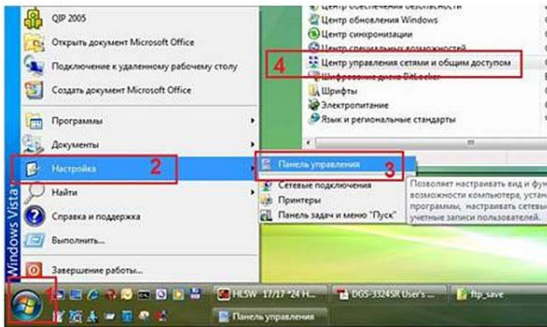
QIP 2005
Открыть документ Microsoft Office
Подключение к удаленному рабочему столу
Создать документ Microsoft Office
Программы
Документы
Настройка
2
Найти
Справка и поддержка
Выполнить...
Завершение работы...
Windows Vista
Центр обеспечения безопасности
Центр обновления Windows
Центр синхронизации
Центр специальных возможностей
4
Центр управления сетями и общим доступом
Шифрование диска BitLocker
Шрифты
Электропитание
Язык и региональные стандарты
Панель управления
3
Сетевые подключения
Принтеры
Панель задач и меню "Пуск"
Позволяет настраивать вид и фу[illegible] возможности компьютера, устан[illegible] программы, настраивать сетевы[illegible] учетные записи пользователей.
HL5W 17/17 "24 H...
DGS-3324SR User's ...
ftp_save
Панель управления